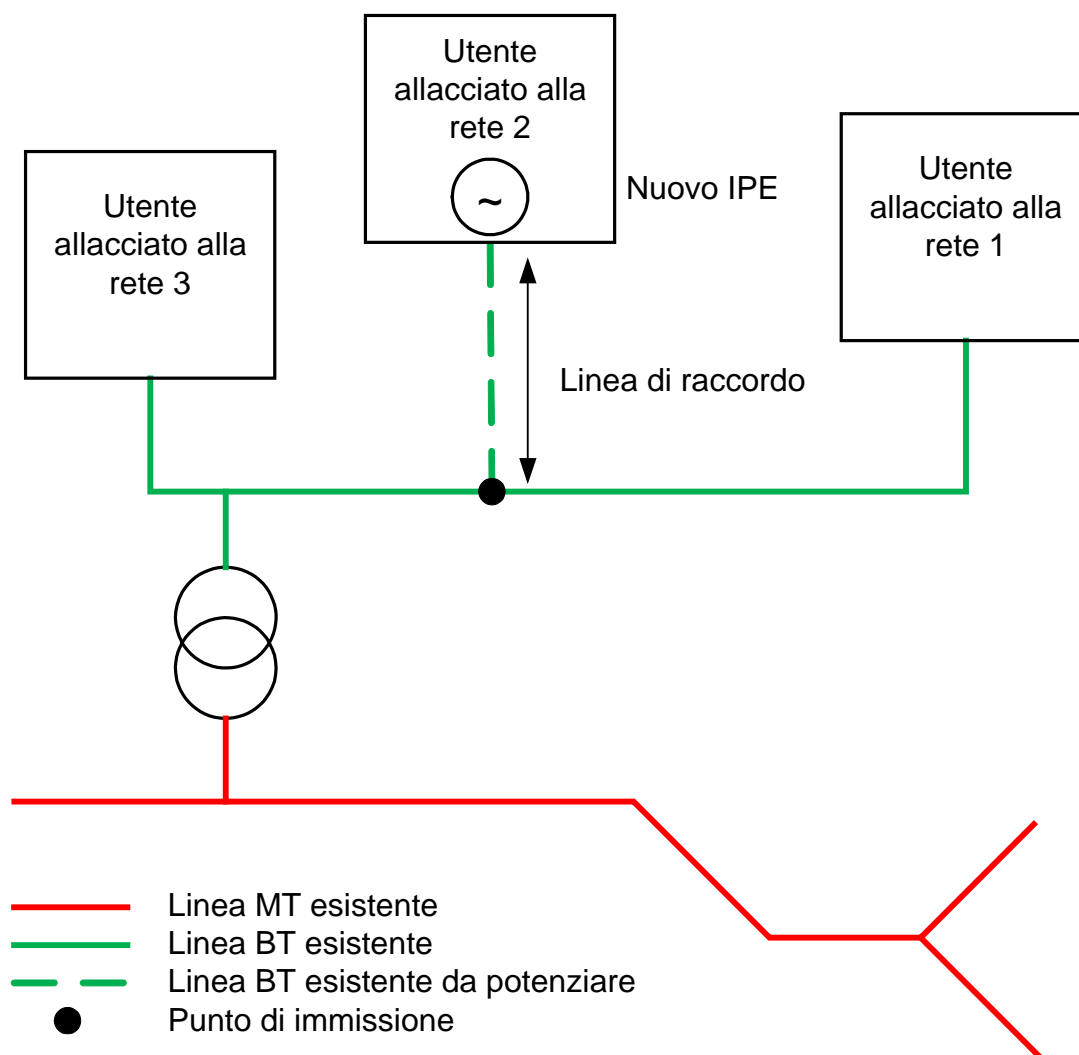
Utente allacciato alla rete 2

~

Nuovo IPE

Utente allacciato alla rete 3

Utente allacciato alla rete 1

Linea di raccordo

Linea MT esistente
Linea BT esistente
Linea BT esistente da potenziare
Punto di immissione